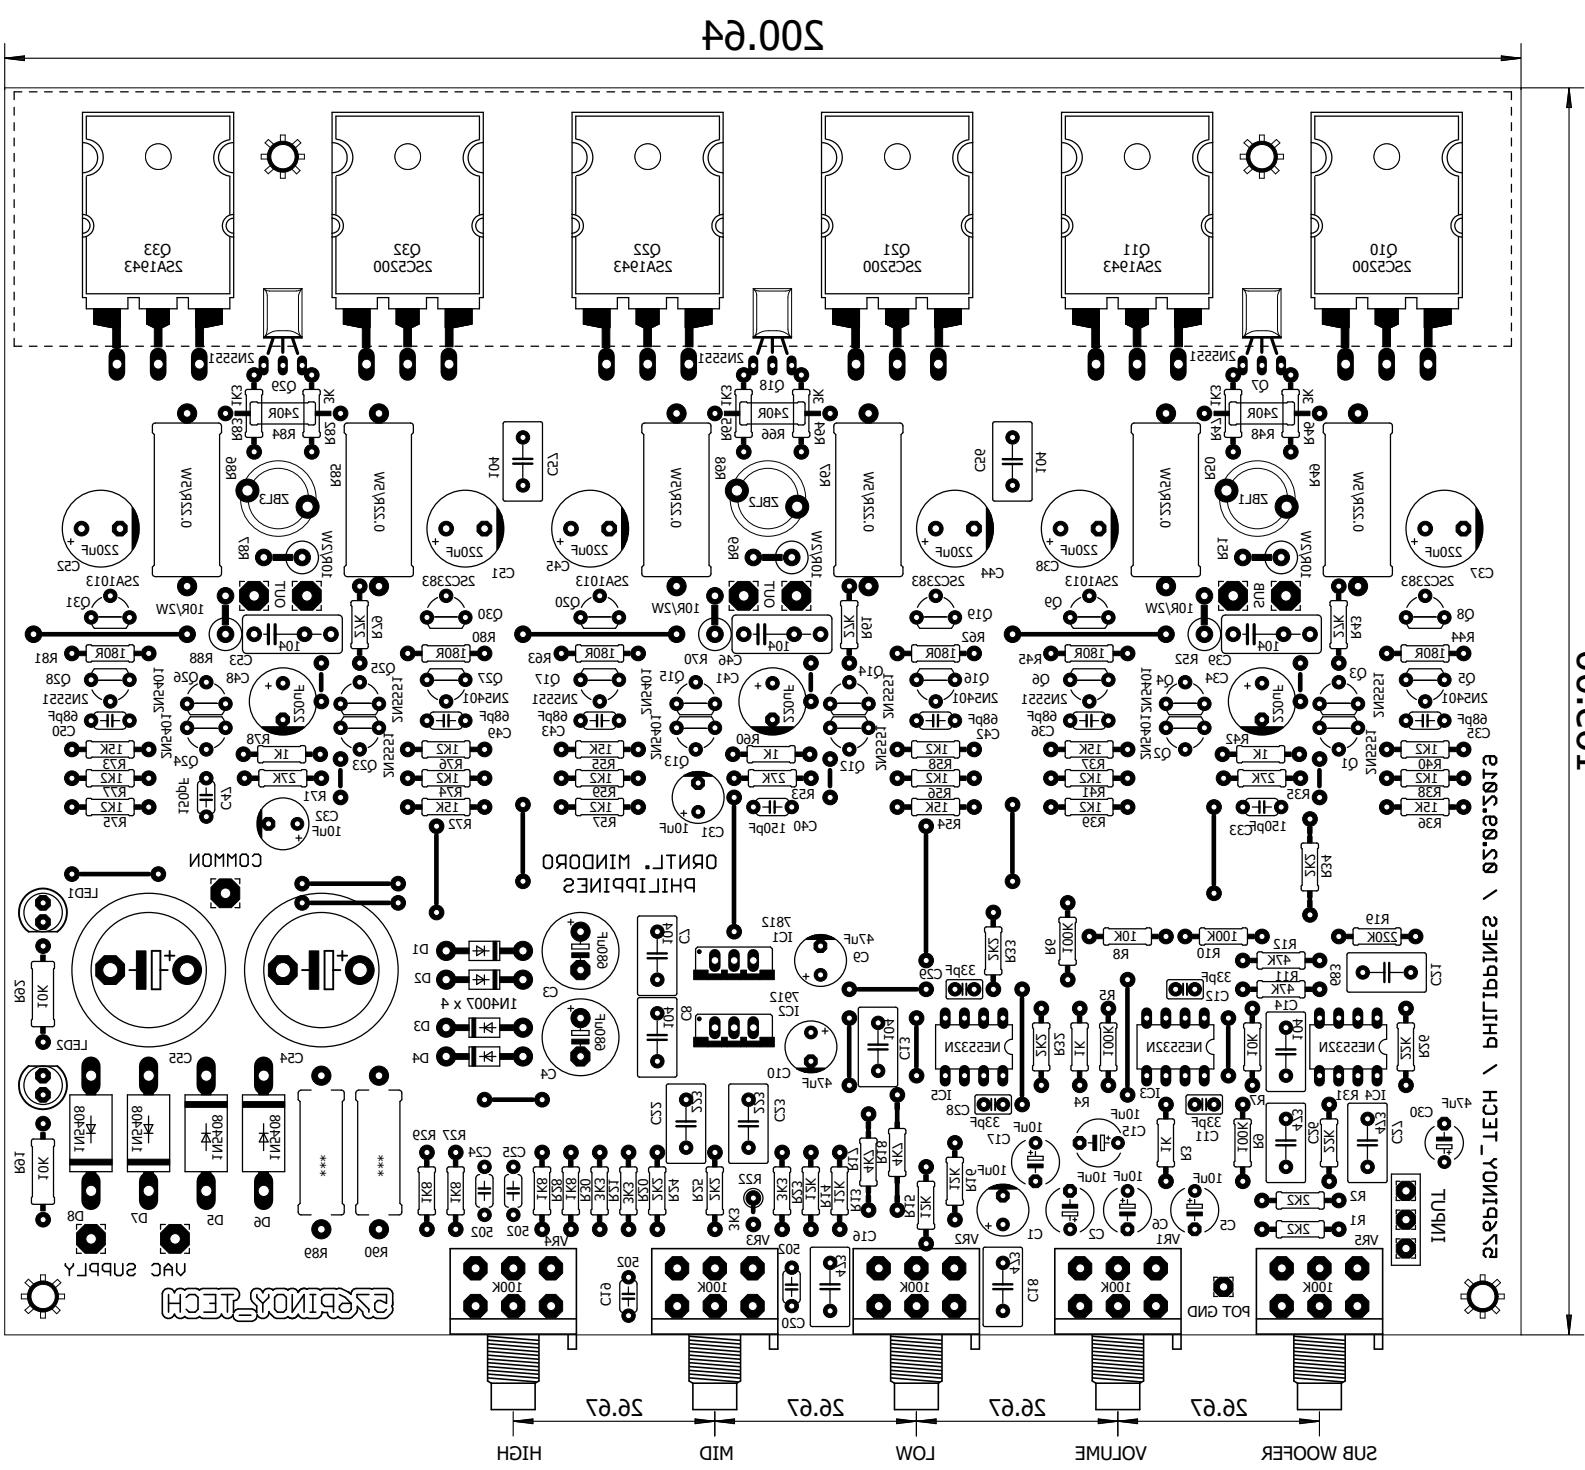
200.64

Q33
2SA1943

Q32
2SC5200

Q22
2SA1943

Q21
2SC5200

Q11
2SA1943

Q10
2SC5200

2N5551 Q29 1K3 R83 240R R84 3K R82
2N5551 Q18 1K3 R65 240R R66 3K R64
2N5551 Q7 1K3 R47 240R R48 3K R46

0.22R/5W R86 R85 ZBL3 R87 10K/2W
0.22R/5W R68 R69 ZBL2 R69 10K/2W
0.22R/5W R50 R49 ZBL1 R51 10K/2W

104 C57 104 C56

220uF C52 220uF C51 220uF C45 220uF C44 220uF C38 220uF C37

2SA1013 Q31 10R/2W OUT 2SC3383 Q30
2SA1013 Q20 10R/2W OUT 2SC3383 Q19
2SA1013 Q9 10R/2W SUB 2SC3383 Q8

2K2 R79 2K2 R61 2K2 R43

R81 180R R88 C53 104 R80 180R
R63 180R R70 C46 104 R62 180R
R45 180R R52 C39 104 R44 180R

Q28 2N5551 Q26 2N5401 C48 220uF Q25 2N5551 Q27 2N5401
Q17 2N5551 Q15 2N5401 C41 220uF Q14 2N5551 Q16 2N5401
Q6 2N5551 Q4 2N5401 C34 220uF Q3 2N5551 Q5 2N5401

68pF C50 68pF C49 68pF C43 68pF C42 68pF C36 68pF C35

15K R73 1K2 R77 1K2 R75 Q24 2N5401 R78 1K 27K R71 Q23 2N5551 1K2 R76 1K2 R74 15K R72
15K R55 1K2 R59 1K2 R57 Q13 2N5401 R60 1K 27K R53 Q12 2N5551 1K2 R58 1K2 R56 15K R54
15K R37 1K2 R41 1K2 R39 Q2 2N5401 R42 1K 27K R35 Q1 2N5551 1K2 R40 1K2 R38 15K R36

C47 150pF C32 10uF C31 10uF C40 150pF 150pF C33

R34 2K2

COMMON
LED1
ORNTL. MINDORO
PHILIPPINES

R92 10K LED2

D1 D2 1N4007 x 4 D3 D4
C3 6800uF C4 6800uF

7812 IC1 C7 104 47uF C9
7912 IC2 C8 104 47uF C10

C13 104 C29 33pF R33 2K2 R9 100K R8 10K R10 100K R12 47K R11 47K C12 33pF R19 220K C27 R83 C14

IC5 NE5532N R32 2K2 R4 1K R5 100K IC3 NE5532N R6 10K C11 104 IC4 NE5532N R26 2K2
C28 33pF C11 33pF R7 R31

C55 C54

1N4008 D8 1N4008 D7 1N4008 D5 1N4008 D6

R91 10K

*** R89 *** R90

R29 1K8 R27 1K8 C24 502 C25 502 1K8 R28 1K8 R26 3K3 R30 3K3 R21 2K2 R20 2K2 R24 3K3 R22 3K3 R23 1K5 R18 1K5 R13 4K7 R18 4K7 R12 12K R15 12K R16

C22 333 C23 333

C17 10uF C15 10uF R3 1K R9 100K C26 473 R25 22K C21 473 C30 47uF

10uF C1 10uF C2 10uF C6 10uF C5

R2 2K2 R1 2K2 INPUT

VAC SUPPLY
57&PINOY_TECH

VR4 100K C19 502 VR3 502 100K C20 C16 473 VR2 100K 473 C18 VR1 100K POT GND VR5 100K

26.67 26.67 26.67 26.67

HIGH MID LOW VOLUME SUB WOOFER

57&PINOY_TECH / PHILIPPINES / 02.09.2019

165.05